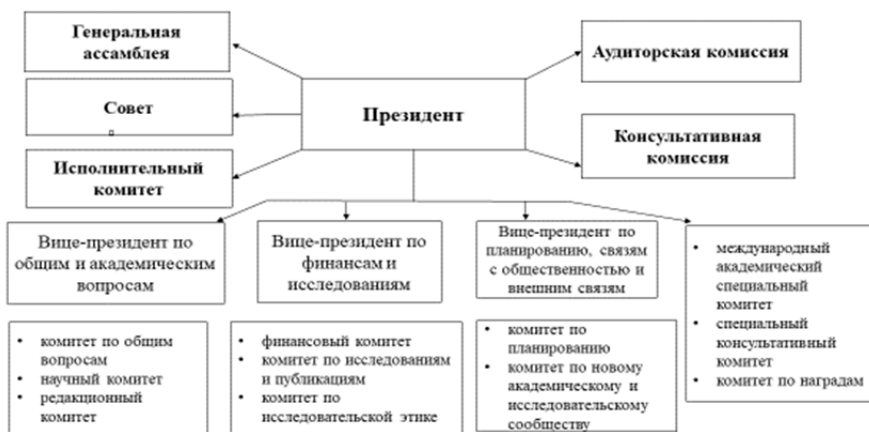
Генеральная ассамблея

Совет

Исполнительный комитет

Президент

Аудиторская комиссия

Консультативная комиссия

Вице-президент по общим и академическим вопросам

Вице-президент по финансам и исследованиям

Вице-президент по планированию, связям с общественностью и внешним связям

- международный академический специальный комитет
- специальный консультативный комитет
- комитет по наградам

- комитет по общим вопросам
- научный комитет
- редакционный комитет

- финансовый комитет
- комитет по исследованиям и публикациям
- комитет по исследовательской этике

- комитет по планированию
- комитет по новому академическому и исследовательскому сообществу